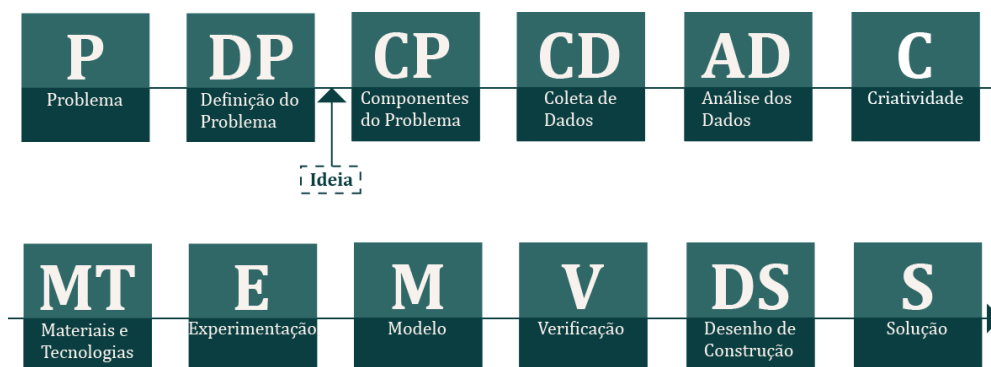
P
Problema

DP
Definição do Problema

CP
Componentes do Problema

CD
Coleta de Dados

AD
Análise dos Dados

C
Criatividade

Ideia

MT
Materiais e Tecnologias

E
Experimentação

M
Modelo

V
Verificação

DS
Desenho de Construção

S
Solução